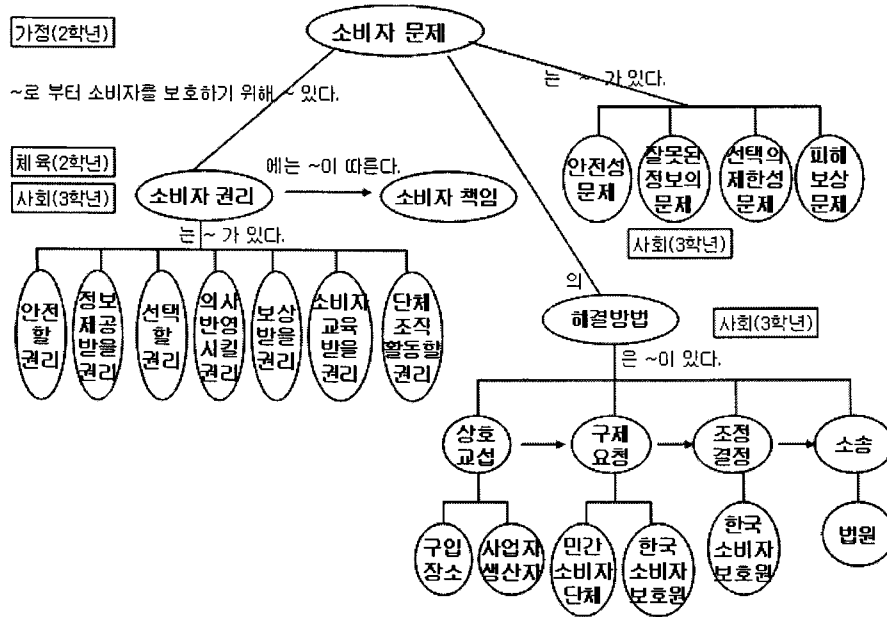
가정(2학년)

소비자 문제

~로 부터 소비자를 보호하기 위해 ~ 있다.

는 ~ 가 있다.

안전성 문제

잘못된 정보의 문제

선택의 제한성 문제

피해 보상 문제

체 육(2학년)

사회(3학년)

소비자 권리

에는 ~이 따른다.

소비자 책임

는 ~ 가 있다.

사회(3학년)

안전할 권리

정보 제공 받을 권리

선택할 권리

의사 반영 시킬 권리

보상 받을 권리

소비자 교육 받을 권리

단체 조직 활동할 권리

의

해결방법

사회(3학년)

은 ~이 있다.

상호 교섭

구제 요청

조정 결정

소송

구입 장소

사업자 생산자

민간 소비자 단체

한국 소비자 보호원

한국 소비자 보호원

법원